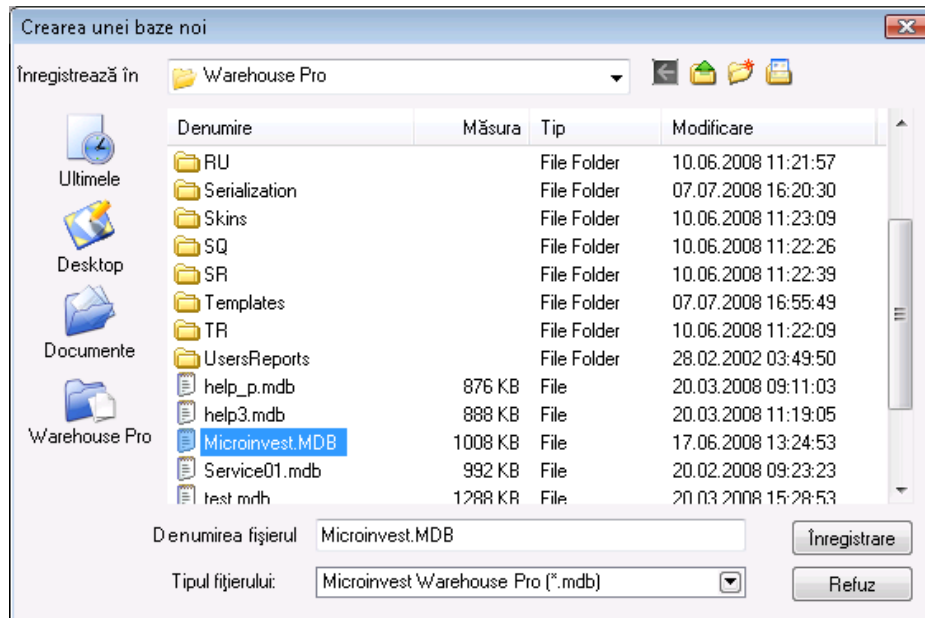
Crearea unei baze noi

Înregistrează în Warehouse Pro

Ultimele

Desktop

Documente

Warehouse Pro

| Denumire | Măsura | Tip | Modificare |
|---|---|---|---|
| RU | | File Folder | 10.06.2008 11:21:57 |
| Serialization | | File Folder | 07.07.2008 16:20:30 |
| Skins | | File Folder | 10.06.2008 11:23:09 |
| SQ | | File Folder | 10.06.2008 11:22:26 |
| SR | | File Folder | 10.06.2008 11:22:39 |
| Templates | | File Folder | 07.07.2008 16:55:49 |
| TR | | File Folder | 10.06.2008 11:22:09 |
| UsersReports | | File Folder | 28.02.2002 03:49:50 |
| help_p.mdb | 876 KB | File | 20.03.2008 09:11:03 |
| help3.mdb | 888 KB | File | 20.03.2008 11:19:05 |
| Microinvest.MDB | 1008 KB | File | 17.06.2008 13:24:53 |
| Service01.mdb | 992 KB | File | 20.02.2008 09:23:23 |
| test.mdb | 1288 KB | File | 20.03.2008 15:28:53 |

Denumirea fişierul Microinvest.MDB

Înregistrare

Tipul fişierului: Microinvest Warehouse Pro (*.mdb)

Refuz